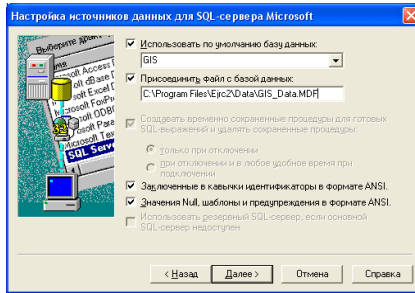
Настройка источников данных для SQL-сервера Microsoft

Выберите драйв
Microsoft Access D
Microsoft dBase D
Microsoft Excel D
Microsoft FoxPr
Microsoft ODBC
Microsoft Oracle
Microsoft Text
SQL Serv

Использовать по умолчанию базу данных:
GIS
Присоединить файл с базой данных:
C:\Program Files\Ejrc2\Data\GIS_Data.MDF
Создавать временно сохраненные процедуры для готовых SQL-выражений и удалять сохраненные процедуры:
только при отключении
при отключении и в любое удобное время при подключении
Заключенные в кавычки идентификаторы в формате ANSI.
Значения Null, шаблоны и предупреждения в формате ANSI.
Использовать резервный SQL-сервер, если основной SQL-сервер недоступен.

< Назад
Далее >
Отмена
Справка